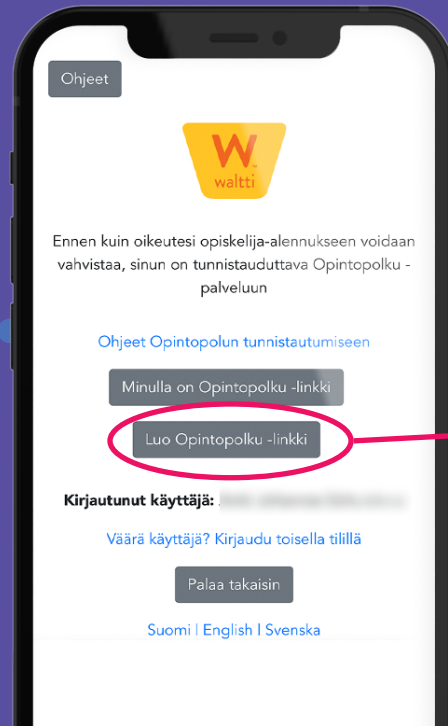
Ohjeet

W
waltti

Ennen kuin oikeutesi opiskelija-alennukseen voidaan vahvistaa, sinun on tunnistauduttava Opintopolku -palveluun

Ohjeet Opintopolun tunnistautumiseen

Minulla on Opintopolku -linkki

Luo Opintopolku -linkki

Kirjautunut käyttäjä: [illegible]

Väärä käyttäjä? Kirjaudu toisella tilillä

Palaa takaisin

Suomi | English | Svenska